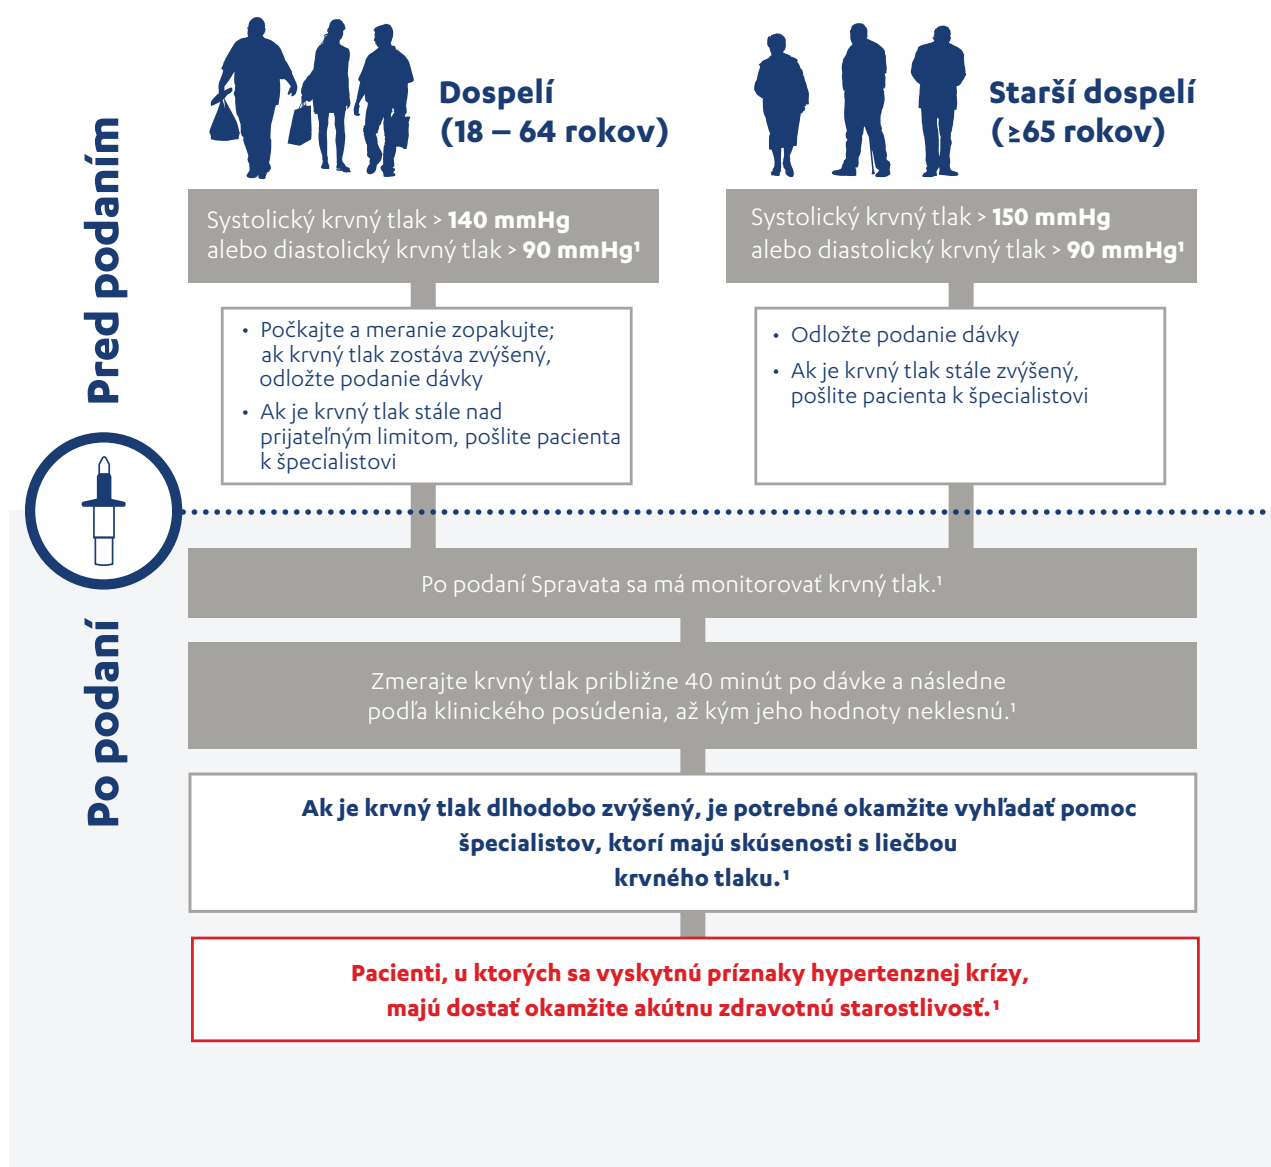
Pred podaním

Dospelí
(18 – 64 rokov)

Starší dospelí
(≥65 rokov)

Systolický krvný tlak > **140 mmHg** alebo diastolický krvný tlak > **90 mmHg¹**

Systolický krvný tlak > **150 mmHg** alebo diastolický krvný tlak > **90 mmHg¹**

• Počkajte a meranie zopakujte; ak krvný tlak zostáva zvýšený, odložte podanie dávky
• Ak je krvný tlak stále nad prijateľným limitom, pošlite pacienta k špecialistovi

• Odložte podanie dávky
• Ak je krvný tlak stále zvýšený, pošlite pacienta k špecialistovi

Po podaní

Po podaní Spravata sa má monitorovať krvný tlak.¹

Zmerajte krvný tlak približne 40 minút po dávke a následne podľa klinického posúdenia, až kým jeho hodnoty neklesnú.¹

Ak je krvný tlak dlhodobo zvýšený, je potrebné okamžite vyhľadať pomoc špecialistov, ktorí majú skúsenosti s liečbou krvného tlaku.¹

Pacienti, u ktorých sa vyskytnú príznaky hypertenznej krízy, majú dostať okamžite akútnu zdravotnú starostlivosť.¹